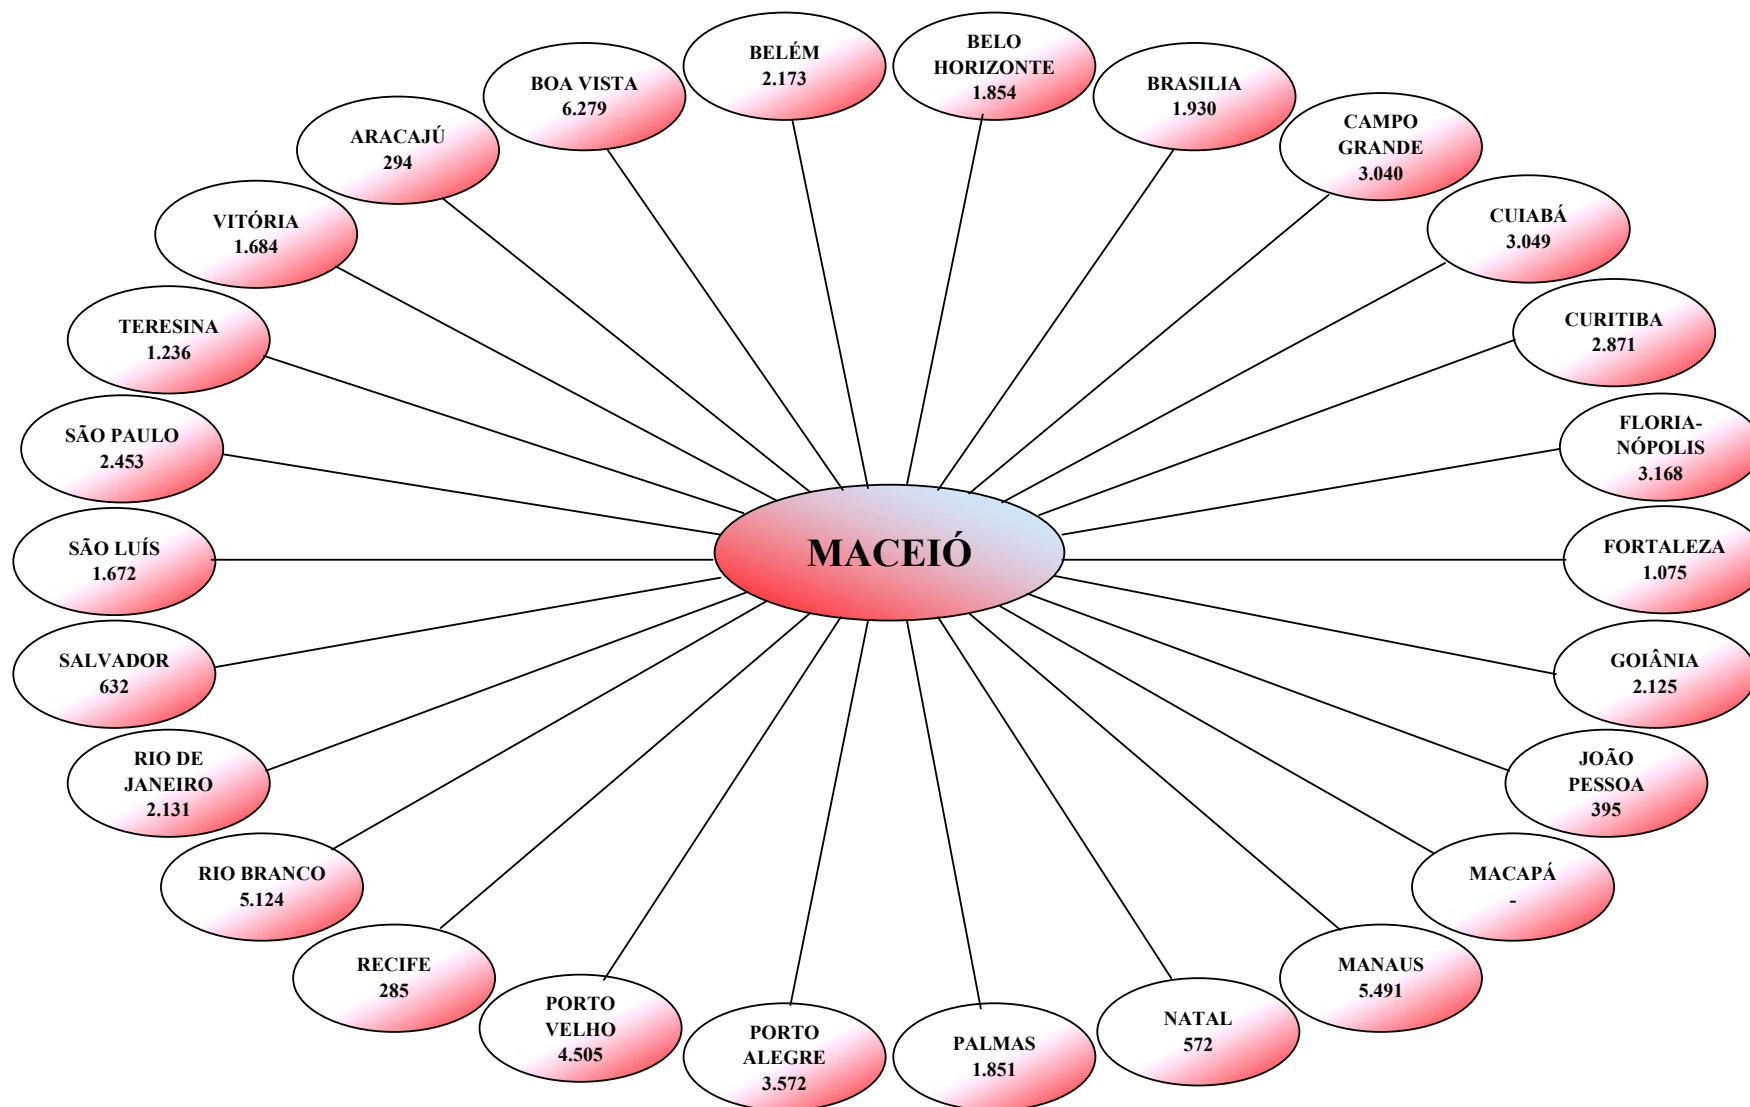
MACEIÓ

BELÉM
2.173

BELO HORIZONTE
1.854

BRASILIA
1.930

CAMPO GRANDE
3.040

CUIABÁ
3.049

CURITIBA
2.871

FLORIANÓPOLIS
3.168

FORTALEZA
1.075

GOIÂNIA
2.125

JOÃO PESSOA
395

MACAPÁ
-

MANAUS
5.491

NATAL
572

PALMAS
1.851

PORTO ALEGRE
3.572

PORTO VELHO
4.505

RECIFE
285

RIO BRANCO
5.124

RIO DE JANEIRO
2.131

SALVADOR
632

SÃO LUÍS
1.672

SÃO PAULO
2.453

TERESINA
1.236

VITÓRIA
1.684

ARACAJÚ
294

BOA VISTA
6.279